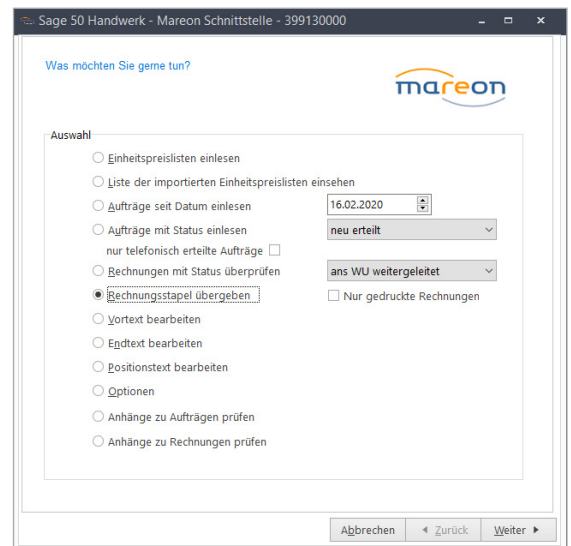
Sage 50 Handwerk - Mareon Schnittstelle - 399130000

Was möchten Sie gerne tun?

mareon

Auswahl

Einheitspreislisten einlesen

Liste der importierten Einheitspreislisten einsehen

Aufträge seit Datum einlesen 16.02.2020

Aufträge mit Status einlesen neu erteilt

nur telefonisch erteilte Aufträge

Rechnungen mit Status überprüfen ans WU weitergeleitet

Rechnungsstapel übergeben Nur gedruckte Rechnungen

Vortext bearbeiten

Endtext bearbeiten

Positionstext bearbeiten

Optionen

Anhänge zu Aufträgen prüfen

Anhänge zu Rechnungen prüfen

Abbrechen ◄ Zurück Weiter ►